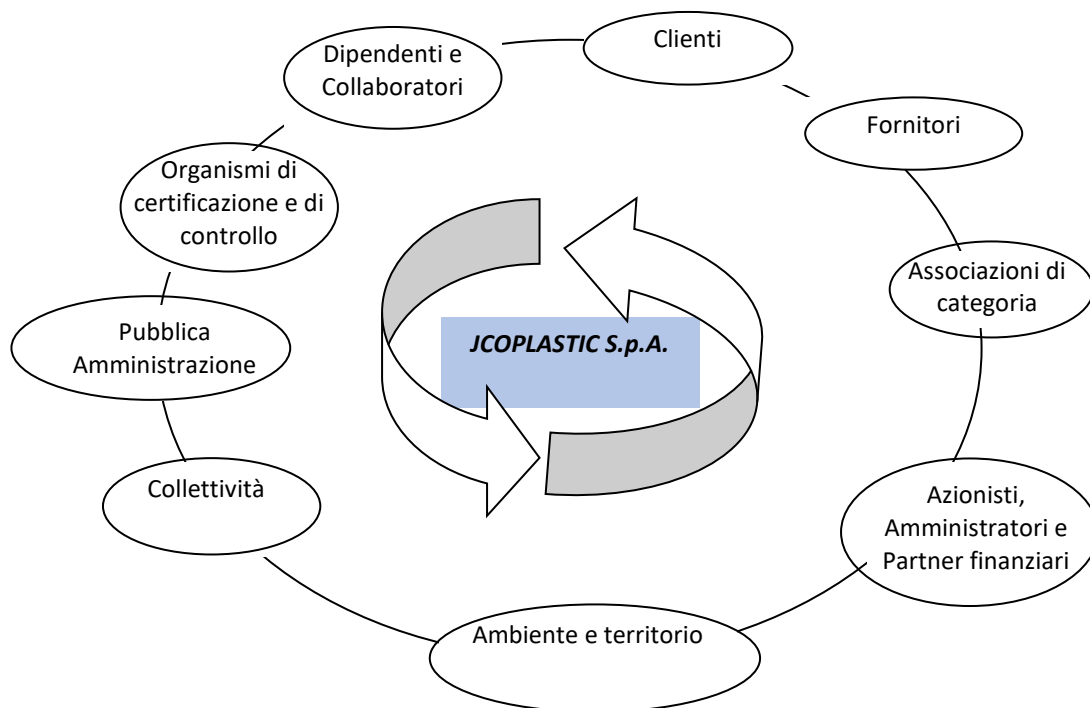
Dipendenti e Collaboratori

Clienti

Fornitori

Associazioni di categoria

Azionisti, Amministratori e Partner finanziari

Ambiente e territorio

Collettività

Pubblica Amministrazione

Organismi di certificazione e di controllo

JCOPLASTIC S.p.A.